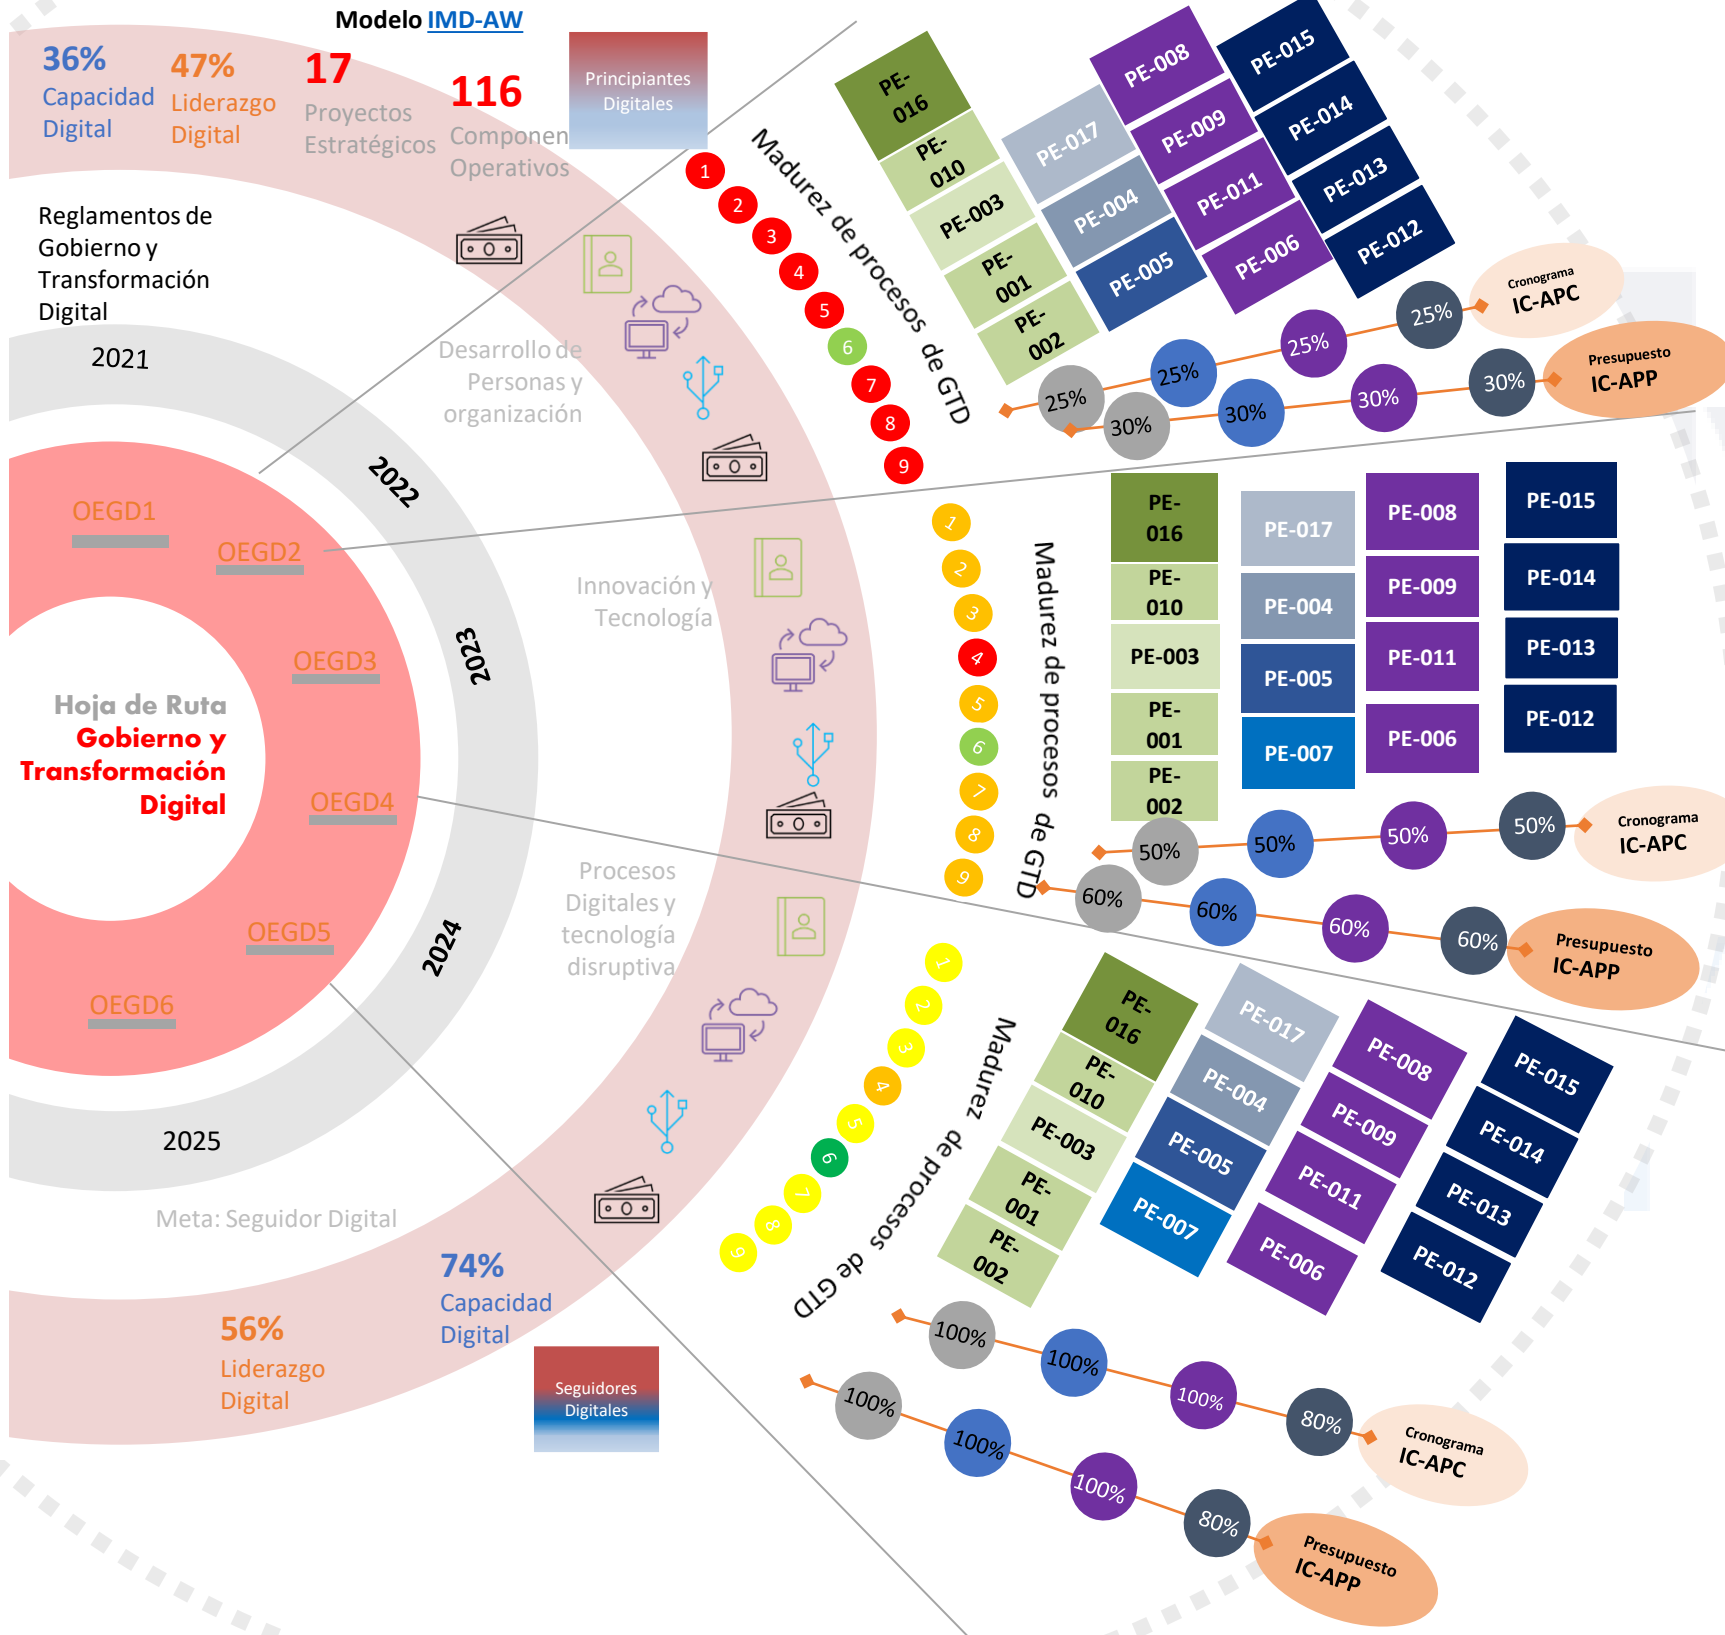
Modelo IMD-AW

36% Capacidad Digital

47% Liderazgo Digital

17 Proyectos Estratégicos

116 Componen Operativos

Principiantes Digitales

Reglamentos de Gobierno y Transformación Digital

2021

2022

2023

2024

2025

Desarrollo de Personas y organización

Innovación y Tecnología

Procesos Digitales y tecnología disruptiva

OEGD1

OEGD2

OEGD3

OEGD4

OEGD5

OEGD6

Hoja de Ruta Gobierno y Transformación Digital

Meta: Seguidor Digital

74% Capacidad Digital

56% Liderazgo Digital

Seguidores Digitales

Madurez de procesos de GTD

1 2 3 4 5 6 7 8 9

PE-016 PE-010 PE-003 PE-001 PE-002

PE-017 PE-004 PE-005

PE-008 PE-009 PE-011 PE-006

PE-015 PE-014 PE-013 PE-012

25% 25% 25% 25%

Cronograma IC-APC

30% 30% 30% 30%

Presupuesto IC-APP

Madurez de procesos de GTD

1 2 3 4 5 6 7 8 9

PE-016 PE-010 PE-003 PE-001 PE-002

PE-017 PE-004 PE-005 PE-007

PE-008 PE-009 PE-011 PE-006

PE-015 PE-014 PE-013 PE-012

50% 50% 50% 50%

Cronograma IC-APC

60% 60% 60% 60%

Presupuesto IC-APP

Madurez de procesos de GTD

1 2 3 4 5 6 7 8 9

PE-016 PE-010 PE-003 PE-001 PE-002

PE-017 PE-004 PE-005 PE-007

PE-008 PE-009 PE-011 PE-006

PE-015 PE-014 PE-013 PE-012

100% 100% 100% 80%

Cronograma IC-APC

100% 100% 100% 80%

Presupuesto IC-APP